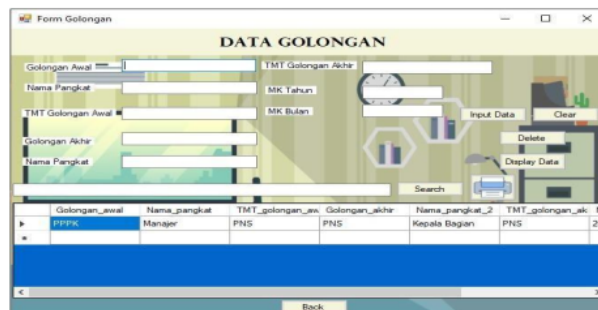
Form Golongan

DATA GOLONGAN

Golongan Awal

Nama Pangkat

TMT Golongan Awal

Golongan Akhir

Nama Pangkat

TMT Golongan Akhir

MK Tahun

MK Bulan

Input Data

Clear

Delete

Display Data

Search

| | Golongan_awal | Nama_pangkat | TMT_golongan_aw | Golongan_akhir | Nama_pangkat_2 | TMT_golongan_ak | |
|---|---|---|---|---|---|---|---|
| ▸ | PPPK | Manajer | PNS | PNS | Kepala Bagian | PNS | 2 |
| * | | | | | | | |

Back